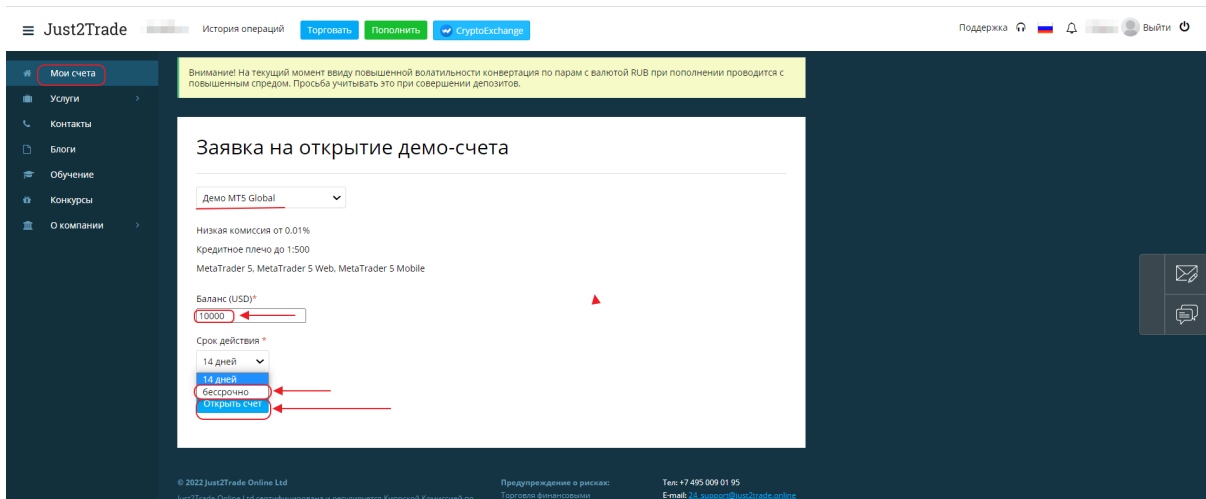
≡ Just2Trade История операций Торговать Пополнить CryptoExchange

Поддержка Выйти

Мои счета
Услуги
Контакты
Блоги
Обучение
Конкурсы
О компании

Внимание! На текущий момент ввиду повышенной волатильности конвертация по парам с валютой RUB при пополнении проводится с повышенным спредом. Просьба учитывать это при совершении депозитов.

Заявка на открытие демо-счета

Демо MT5 Global

Низкая комиссия от 0.01%

Кредитное плечо до 1:500

MetaTrader 5, MetaTrader 5 Web, MetaTrader 5 Mobile

Баланс (USD)*

10000

Срок действия *

14 дней

14 дней
бессрочно

Открыть счет

© 2022 Just2Trade Online Ltd

Предупреждение о рисках:

Тел: +7 495 009 01 95
E-mail: 24_support@just2trade.online